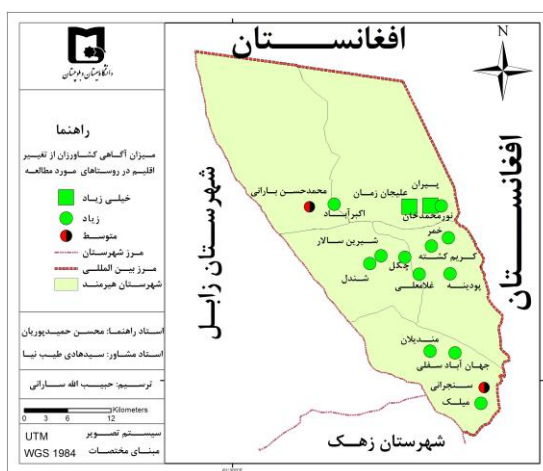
دانشگاه سیستان و بلوچستان

راهنما

میزان آگاهی کشاورزان از تغییر اقلیم در روستاهای مورد مطالعه

خیلی زیاد

زیاد

متوسط

مرز شهرستان

مرز بین المللی

شهرستان هیرمند

استاد راهنما: محسن حمیدیوریان

استاد مشاور: سیدهادی طیب نیا

ترسیم: حبیب الله سارانی

Kilometers
0 3 6 12

سیستم تصویر UTM

مبنای مختصات WGS 1984

افغانستان

افغانستان

N

شهرستان زابل

شهرستان زهک

محمدحسن بارانی

علیجان زمان

پیران

اکبرآباد

نورمحمدخان

خمر

شیرین سالار

کریم کشته

چگل

شندل

غلامعلی

پودینه

مندیلان

جهان آباد سفلی

سنجرانی

میلک